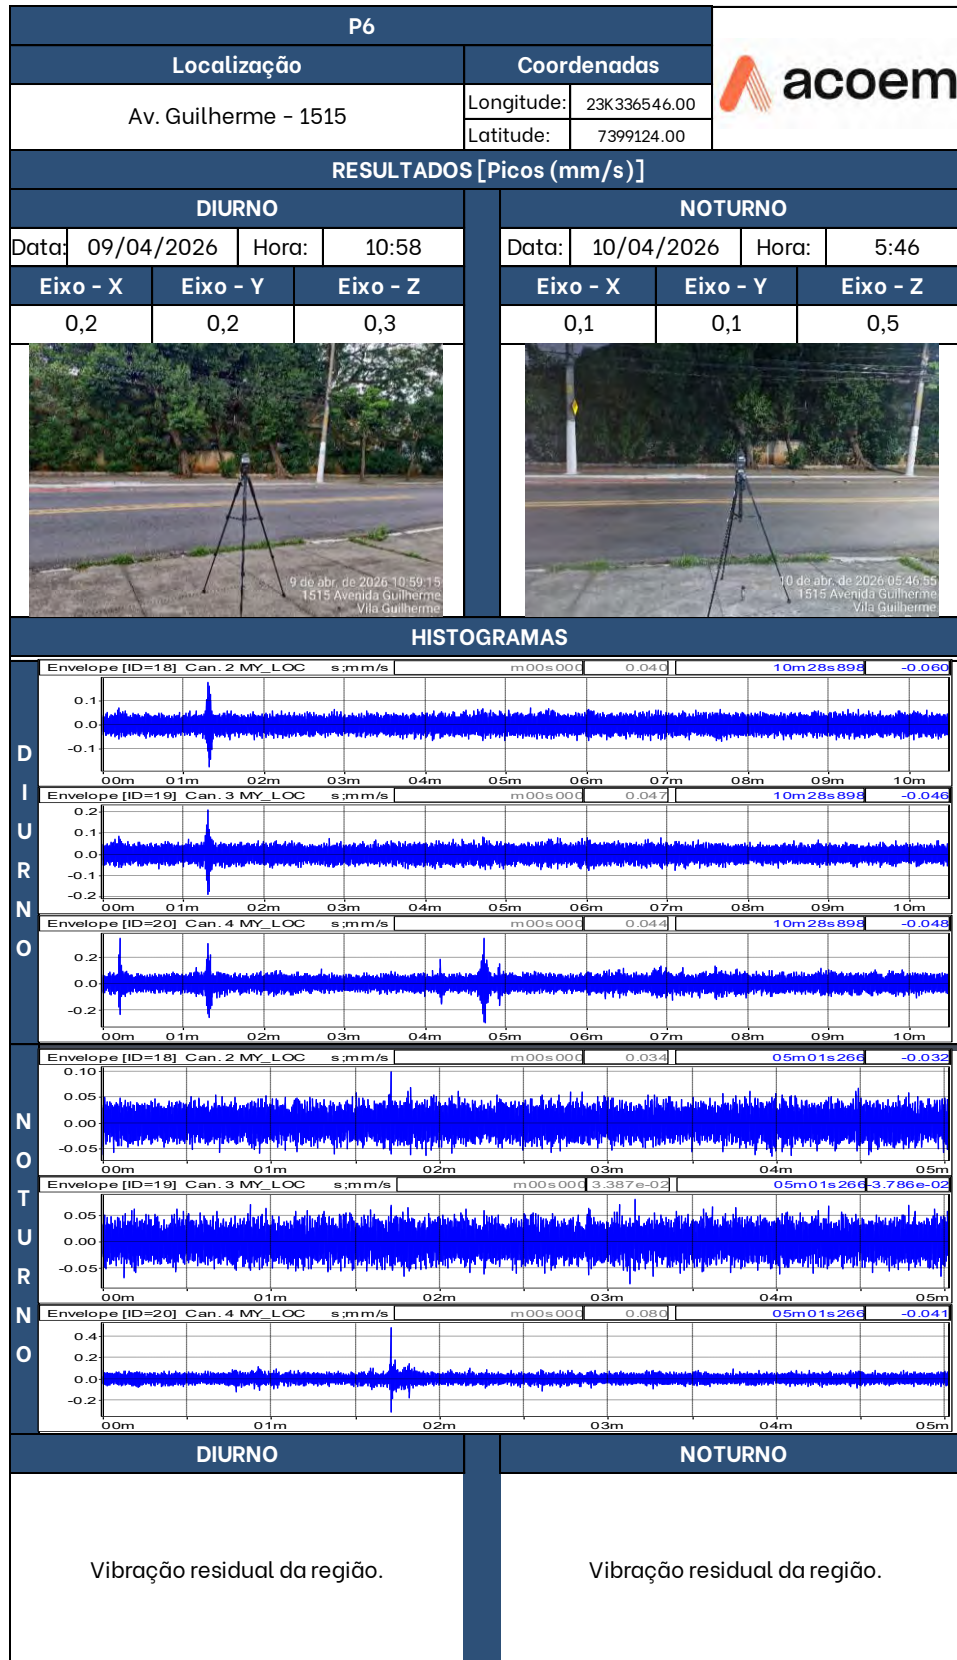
P6

| Localização | Coordenadas | |
|---|---|---|
| Av. Guilherme - 1515 | Longitude: | 23K336546.00 |
| | Latitude: | 7399124.00 |

acoem

RESULTADOS [Picos (mm/s)]

DIURNO

| Data: | 09/04/2026 | Hora: | 10:58 |
|---|---|---|---|

| Eixo - X | Eixo - Y | Eixo - Z |
|---|---|---|
| 0,2 | 0,2 | 0,3 |

9 de abr. de 2026 10:59:15
1515 Avenida Guilherme
Vila Guilherme

NOTURNO

| Data: | 10/04/2026 | Hora: | 5:46 |
|---|---|---|---|

| Eixo - X | Eixo - Y | Eixo - Z |
|---|---|---|
| 0,1 | 0,1 | 0,5 |

10 de abr. de 2026 05:46:55
1515 Avenida Guilherme
Vila Guilherme

HISTOGRAMAS

DIURNO

Envelope [ID=18] Can. 2 MY_LOC s;mm/s m00s000 0.040 10m28s898 -0.060
0.1 0.0 -0.1
00m 01m 02m 03m 04m 05m 06m 07m 08m 09m 10m

Envelope [ID=19] Can. 3 MY_LOC s;mm/s m00s000 0.047 10m28s898 -0.046
0.2 0.1 0.0 -0.1 -0.2
00m 01m 02m 03m 04m 05m 06m 07m 08m 09m 10m

Envelope [ID=20] Can. 4 MY_LOC s;mm/s m00s000 0.044 10m28s898 -0.048
0.2 0.0 -0.2
00m 01m 02m 03m 04m 05m 06m 07m 08m 09m 10m

NOTURNO

Envelope [ID=18] Can. 2 MY_LOC s;mm/s m00s000 0.034 05m01s266 -0.032
0.10 0.05 0.00 -0.05
00m 01m 02m 03m 04m 05m

Envelope [ID=19] Can. 3 MY_LOC s;mm/s m00s000 3.387e-02 05m01s266 -3.786e-02
0.05 0.00 -0.05
00m 01m 02m 03m 04m 05m

Envelope [ID=20] Can. 4 MY_LOC s;mm/s m00s000 0.080 05m01s266 -0.041
0.4 0.2 0.0 -0.2
00m 01m 02m 03m 04m 05m

DIURNO

Vibração residual da região.

NOTURNO

Vibração residual da região.